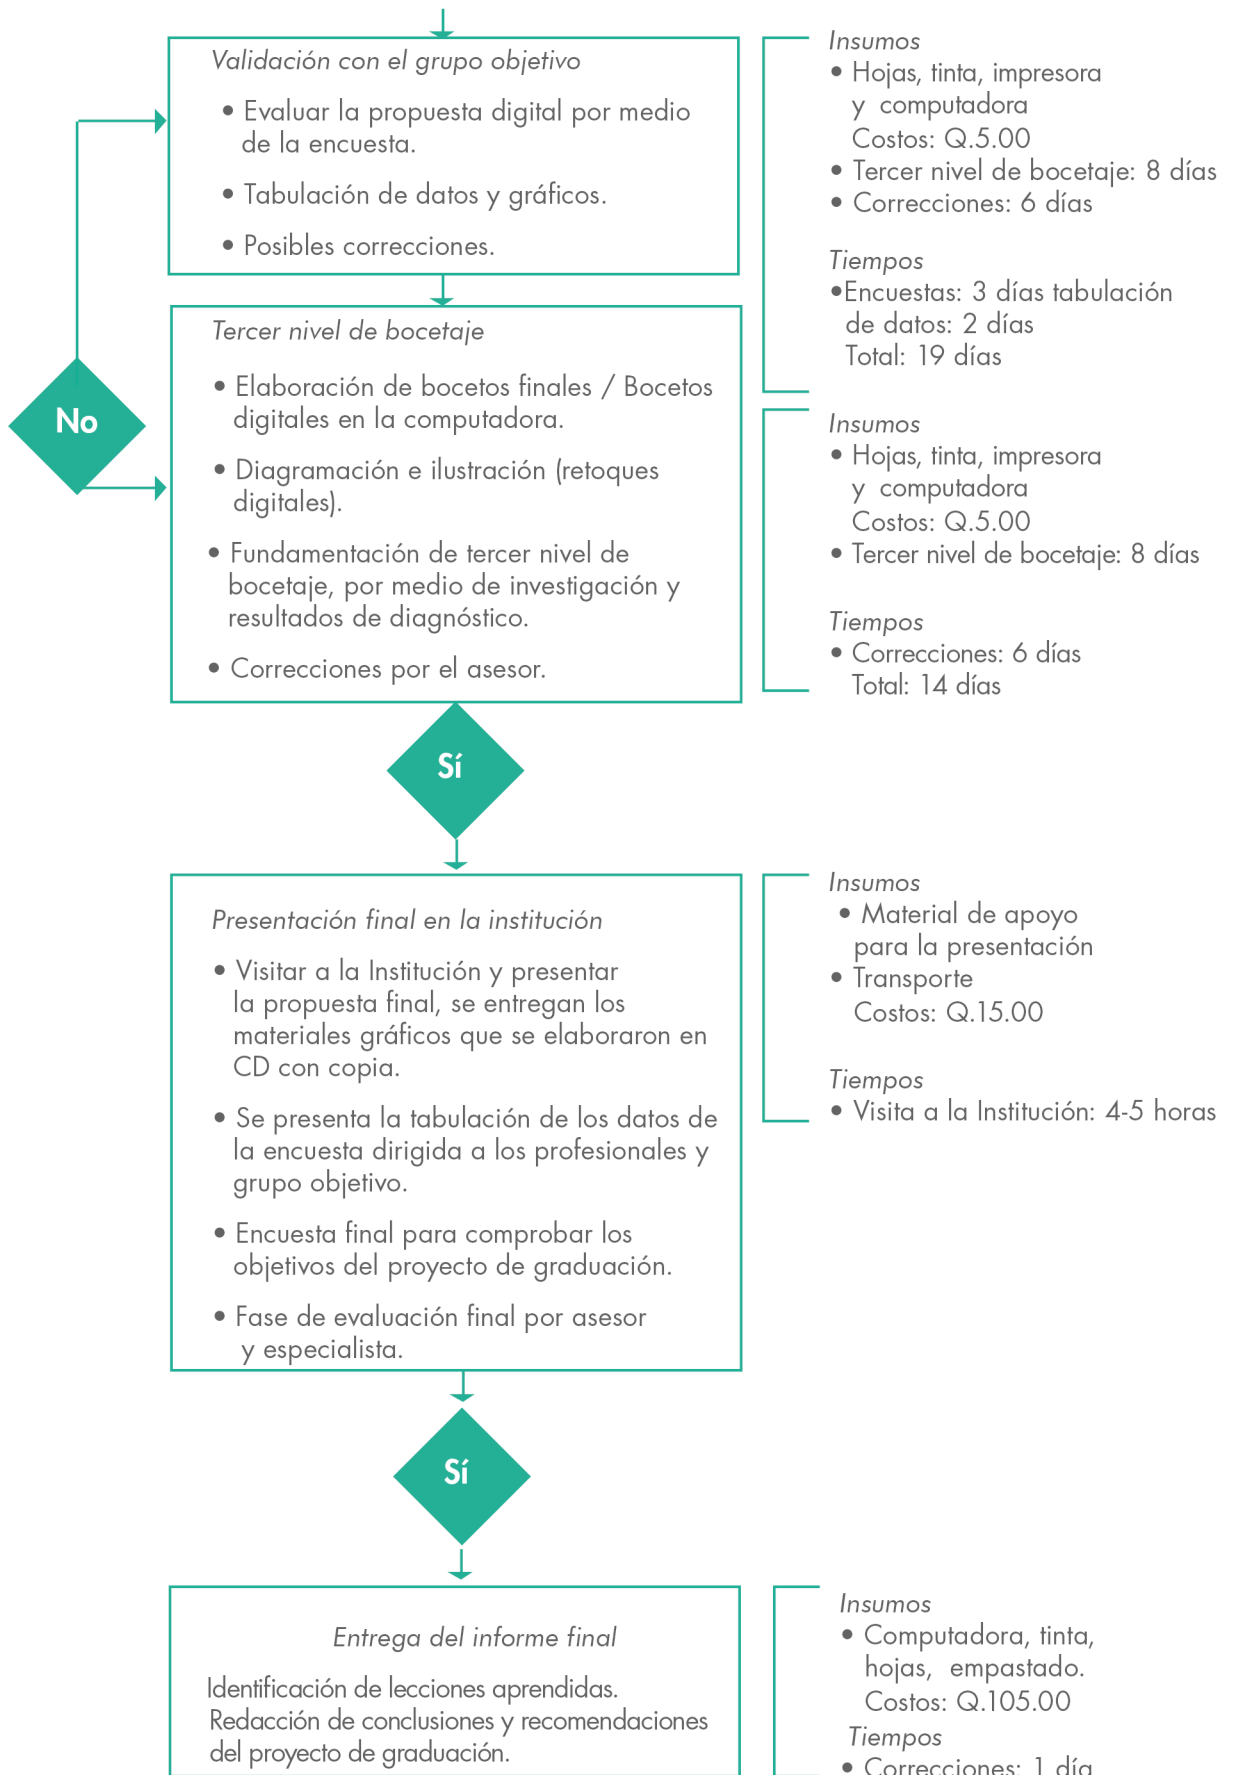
Validación con el grupo objetivo

• Evaluar la propuesta digital por medio de la encuesta.

• Tabulación de datos y gráficos.

• Posibles correcciones.

Insumos
• Hojas, tinta, impresora y computadora
Costos: Q.5.00
• Tercer nivel de bocetaje: 8 días
• Correcciones: 6 días

Tiempos
•Encuestas: 3 días tabulación de datos: 2 días
Total: 19 días

No

Tercer nivel de bocetaje

• Elaboración de bocetos finales / Bocetos digitales en la computadora.

• Diagramación e ilustración (retoques digitales).

• Fundamentación de tercer nivel de bocetaje, por medio de investigación y resultados de diagnóstico.

• Correcciones por el asesor.

Insumos
• Hojas, tinta, impresora y computadora
Costos: Q.5.00
• Tercer nivel de bocetaje: 8 días

Tiempos
• Correcciones: 6 días
Total: 14 días

Sí

Presentación final en la institución

• Visitar a la Institución y presentar la propuesta final, se entregan los materiales gráficos que se elaboraron en CD con copia.

• Se presenta la tabulación de los datos de la encuesta dirigida a los profesionales y grupo objetivo.

• Encuesta final para comprobar los objetivos del proyecto de graduación.

• Fase de evaluación final por asesor y especialista.

Insumos
• Material de apoyo para la presentación
• Transporte
Costos: Q.15.00

Tiempos
• Visita a la Institución: 4-5 horas

Sí

Entrega del informe final

Identificación de lecciones aprendidas.
Redacción de conclusiones y recomendaciones del proyecto de graduación.

Insumos
• Computadora, tinta, hojas, empastado.
Costos: Q.105.00
Tiempos
• Correcciones: 1 día